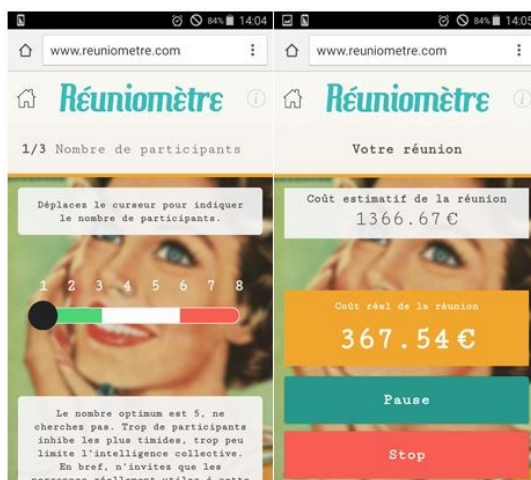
84% 14:04

www.reuniometre.com

Réuniomètre

1/3 Nombre de participants

Déplacez le curseur pour indiquer le nombre de participants.

1 2 3 4 5 6 7 8

Le nombre optimum est 5, ne cherchez pas. Trop de participants inhibe les plus timides, trop peu limite l'intelligence collective. En bref, n'invitez que les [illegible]

84% 14:05

www.reuniometre.com

Réuniomètre

Votre réunion

Coût estimatif de la réunion
1366.67€

Coût réel de la réunion
367.54€

Pause

Stop